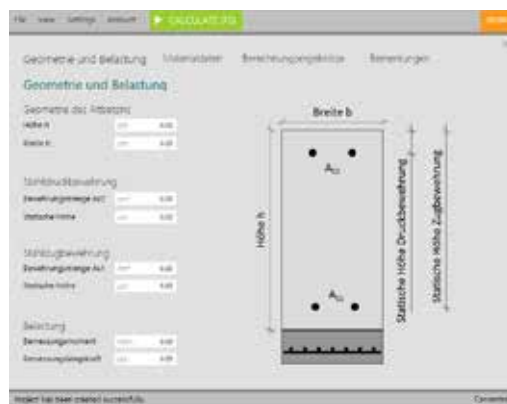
File View Settings Account ▶ CALCULATE (F5)

Geometrie und Belastung Materialdaten Berechnungsergebnisse Bemerkungen

Geometrie und Belastung

Geometrie des Flächens
Höhe h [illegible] 0.00
Breite b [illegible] 0.00

Stahldruckbewehrung
Bewehrungsmenge As2 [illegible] 0.00
Statische Höhe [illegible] 0.00

Stahlzugbewehrung
Bewehrungsmenge As1 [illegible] 0.00
Statische Höhe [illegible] 0.00

Belastung
Bemessungsmoment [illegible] 0.00
Bemessungsnormalkraft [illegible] 0.00

Breite b
$A_{s2}$
$A_{s1}$
Höhe h
Statische Höhe Druckbewehrung
Statische Höhe Zugbewehrung

Model has been created successfully. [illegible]